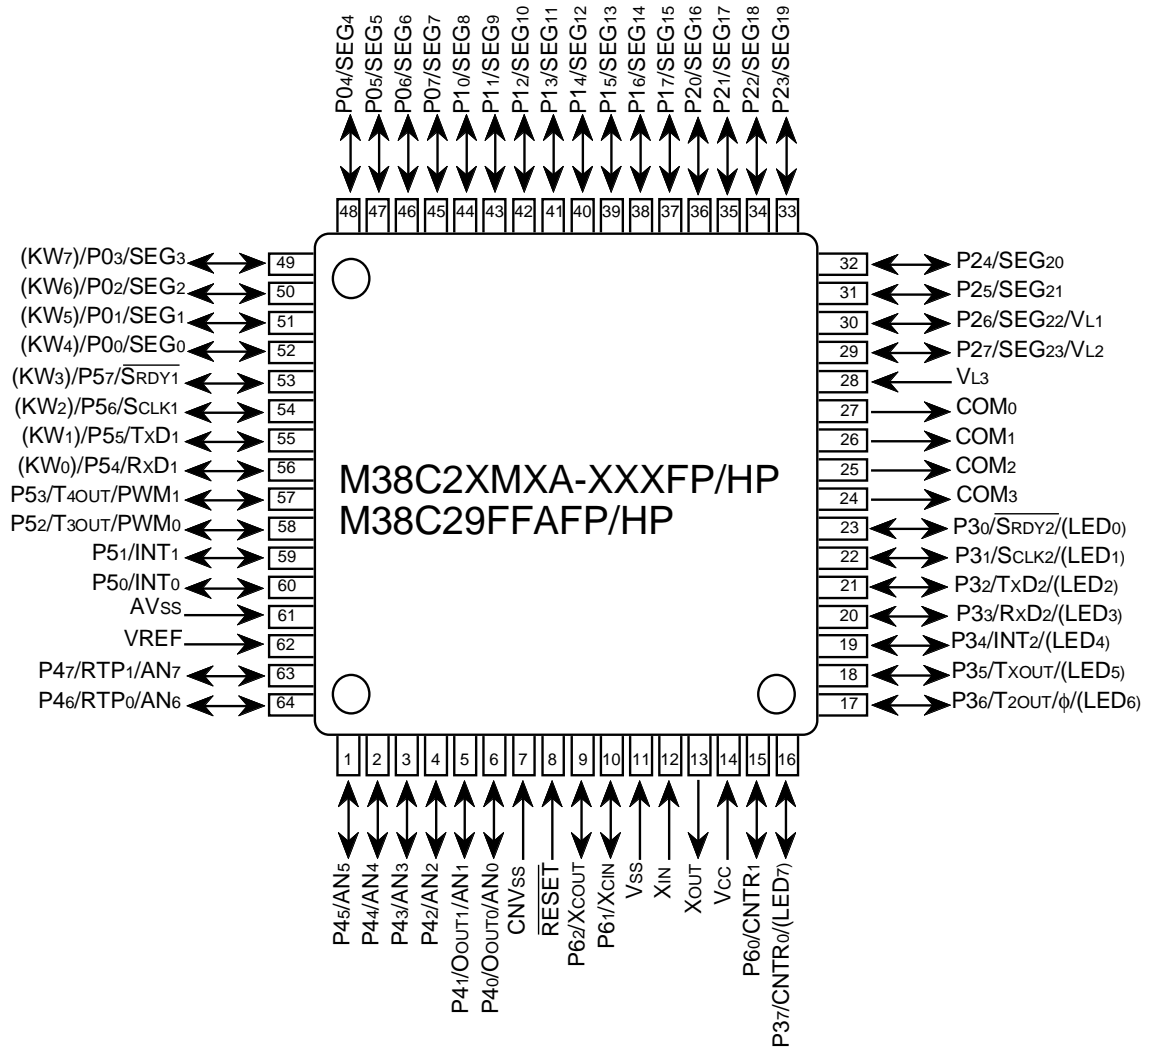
$P0_4/SEG_4$
$P0_5/SEG_5$
$P0_6/SEG_6$
$P0_7/SEG_7$
$P1_0/SEG_8$
$P1_1/SEG_9$
$P1_2/SEG_{10}$
$P1_3/SEG_{11}$
$P1_4/SEG_{12}$
$P1_5/SEG_{13}$
$P1_6/SEG_{14}$
$P1_7/SEG_{15}$
$P2_0/SEG_{16}$
$P2_1/SEG_{17}$
$P2_2/SEG_{18}$
$P2_3/SEG_{19}$

48 47 46 45 44 43 42 41 40 39 38 37 36 35 34 33

$(KW_7)/P0_3/SEG_3$ 49
$(KW_6)/P0_2/SEG_2$ 50
$(KW_5)/P0_1/SEG_1$ 51
$(KW_4)/P0_0/SEG_0$ 52
$(KW_3)/P5_7/\overline{S_{RDY1}}$ 53
$(KW_2)/P5_6/S_{CLK1}$ 54
$(KW_1)/P5_5/T_XD_1$ 55
$(KW_0)/P5_4/R_XD_1$ 56
$P5_3/T_{4OUT}/PWM_1$ 57
$P5_2/T_{3OUT}/PWM_0$ 58
$P5_1/INT_1$ 59
$P5_0/INT_0$ 60
$AV_{SS}$ 61
VREF 62
$P4_7/RTP_1/AN_7$ 63
$P4_6/RTP_0/AN_6$ 64

32 $P2_4/SEG_{20}$
31 $P2_5/SEG_{21}$
30 $P2_6/SEG_{22}/V_{L1}$
29 $P2_7/SEG_{23}/V_{L2}$
28 $V_{L3}$
27 $COM_0$
26 $COM_1$
25 $COM_2$
24 $COM_3$
23 $P3_0/\overline{S_{RDY2}}/(LED_0)$
22 $P3_1/S_{CLK2}/(LED_1)$
21 $P3_2/T_XD_2/(LED_2)$
20 $P3_3/R_XD_2/(LED_3)$
19 $P3_4/INT_2/(LED_4)$
18 $P3_5/T_{XOUT}/(LED_5)$
17 $P3_6/T_{2OUT}/\phi/(LED_6)$

M38C2XMXA-XXXFP/HP
M38C29FFAFP/HP

1 2 3 4 5 6 7 8 9 10 11 12 13 14 15 16

$P4_5/AN_5$
$P4_4/AN_4$
$P4_3/AN_3$
$P4_2/AN_2$
$P4_1/O_{OUT1}/AN_1$
$P4_0/O_{OUT0}/AN_0$
$CNV_{SS}$
$\overline{RESET}$
$P6_2/X_{COUT}$
$P6_1/X_{CIN}$
$V_{SS}$
$X_{IN}$
$X_{OUT}$
$V_{CC}$
$P6_0/CNTR_1$
$P3_7/CNTR_0/(LED_7)$